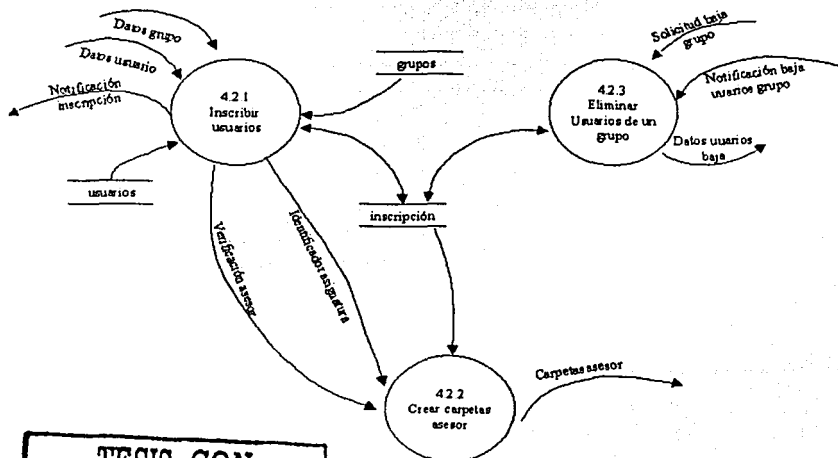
Datos grupo

Datos usuario

Notificación inscripción

4.2.1
Inscribir usuarios

grupos

usuarios

4.2.3
Eliminar Usuarios de un grupo

Solicitud baja grupo

Notificación baja usarios grupo

Datos uuarios baja

inscripción

Verificación asesor

Identificador asignatura

4.2.2
Crear carpetas asesor

Carpetas asesor

TESIS CON